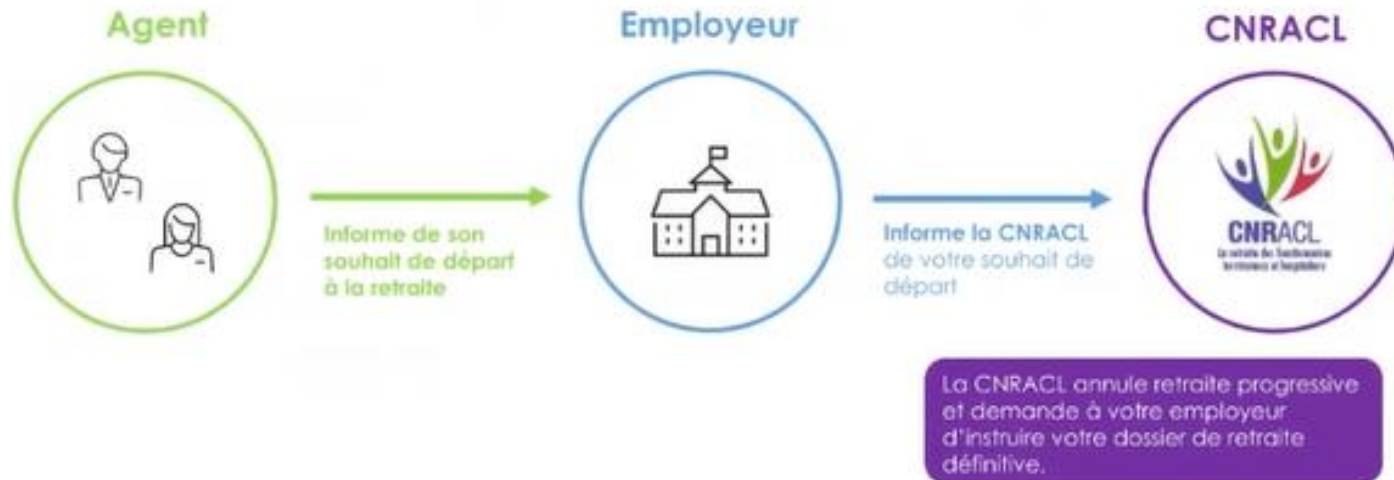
Agent

Employeur

CNRACL

Informe de son souhait de départ à la retraite

Informe la CNRACL de votre souhait de départ

CNRACL
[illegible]

La CNRACL annule retraite progressive et demande à votre employeur d'instruire votre dossier de retraite définitive.